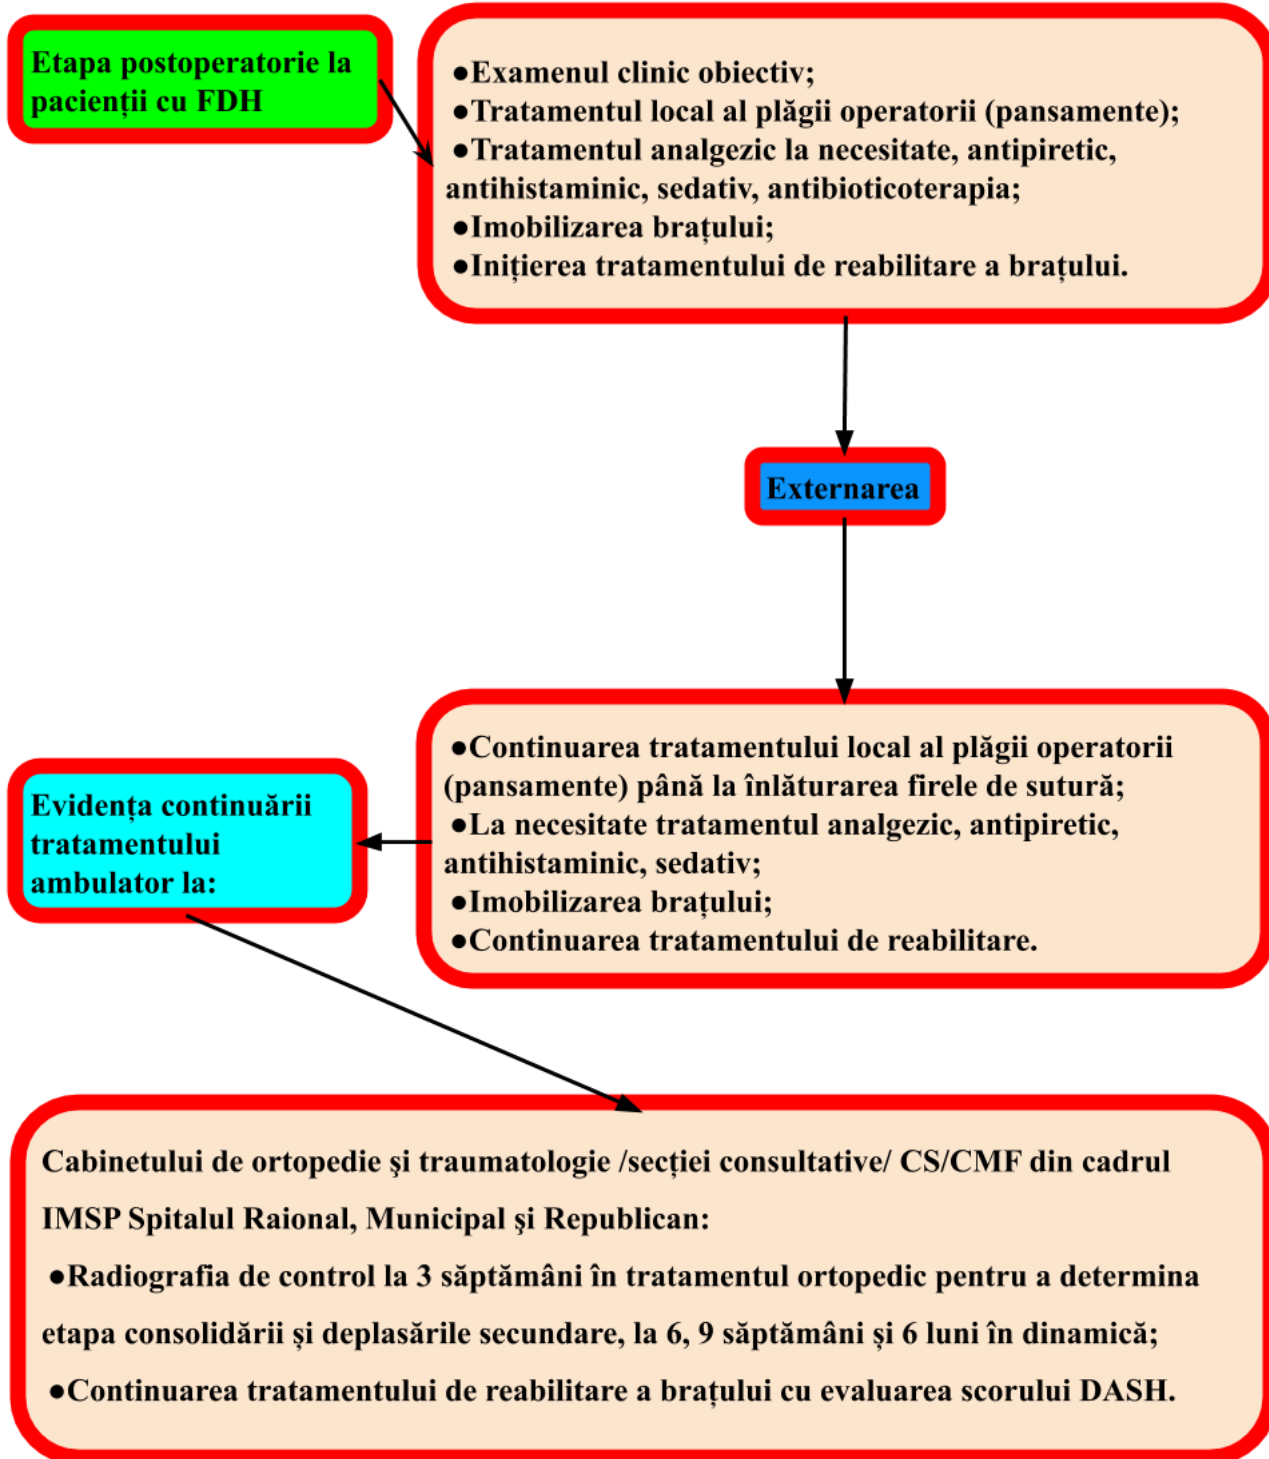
Etapa postoperatorie la pacienții cu FDH

●Examenul clinic obiectiv;
●Tratamentul local al plăgii operatorii (pansamente);
●Tratamentul analgezic la necesitate, antipiretic, antihistaminic, sedativ, antibioticoterapia;
●Imobilizarea brațului;
●Inițierea tratamentului de reabilitare a brațului.

Externarea

●Continuarea tratamentului local al plăgii operatorii (pansamente) până la înlăturarea firele de sutură;
●La necesitate tratamentul analgezic, antipiretic, antihistaminic, sedativ;
●Imobilizarea brațului;
●Continuarea tratamentului de reabilitare.

Evidența continuării tratamentului ambulator la:

Cabinetului de ortopedie şi traumatologie /secției consultative/ CS/CMF din cadrul IMSP Spitalul Raional, Municipal şi Republican:
●Radiografia de control la 3 săptămâni în tratamentul ortopedic pentru a determina etapa consolidării şi deplasările secundare, la 6, 9 săptămâni şi 6 luni în dinamică;
●Continuarea tratamentului de reabilitare a brațului cu evaluarea scorului DASH.